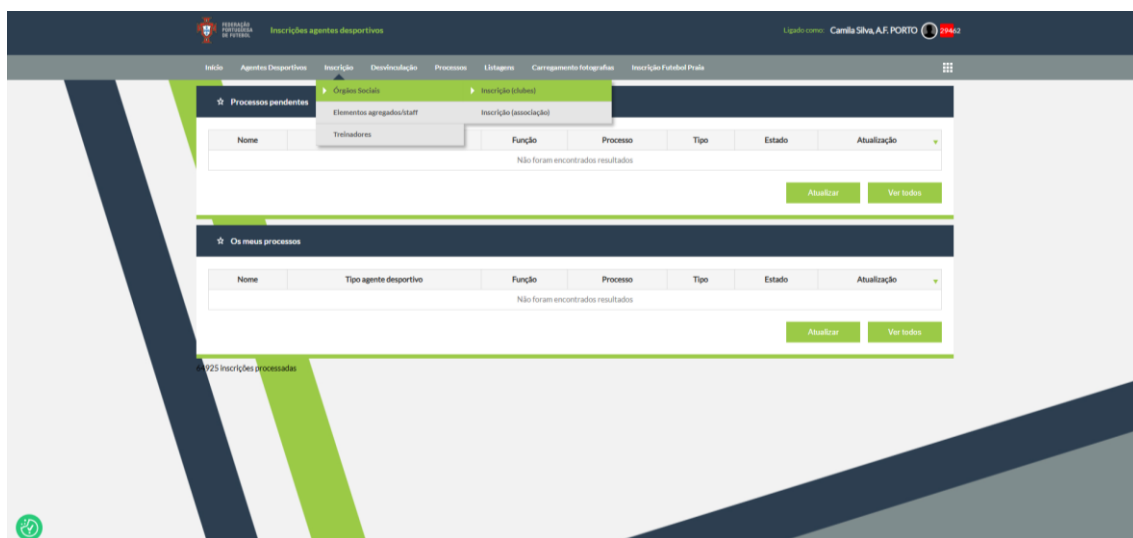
FEDERAÇÃO PORTUGUESA DE FUTEBOL

Inscrições agentes desportivos

Ligado como: Camila Silva, A.F. PORTO 29462

Início Agentes Desportivos Inscrição Desvinculação Processos Listagem Carregamento fotografias Inscrição Futebol Praia

Órgãos Sociais
Elementos agregados/staff
Treinadores

Inscrição (clubes)
Inscrição (associação)

Processos pendentes

| Nome | | Função | Processo | Tipo | Estado | Atualização |
|---|---|---|---|---|---|---|
| Não foram encontrados resultados | | | | | | |

Atualizar Ver todos

Os meus processos

| Nome | Tipo agente desportivo | Função | Processo | Tipo | Estado | Atualização |
|---|---|---|---|---|---|---|
| Não foram encontrados resultados | | | | | | |

Atualizar Ver todos

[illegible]925 inscrições processadas